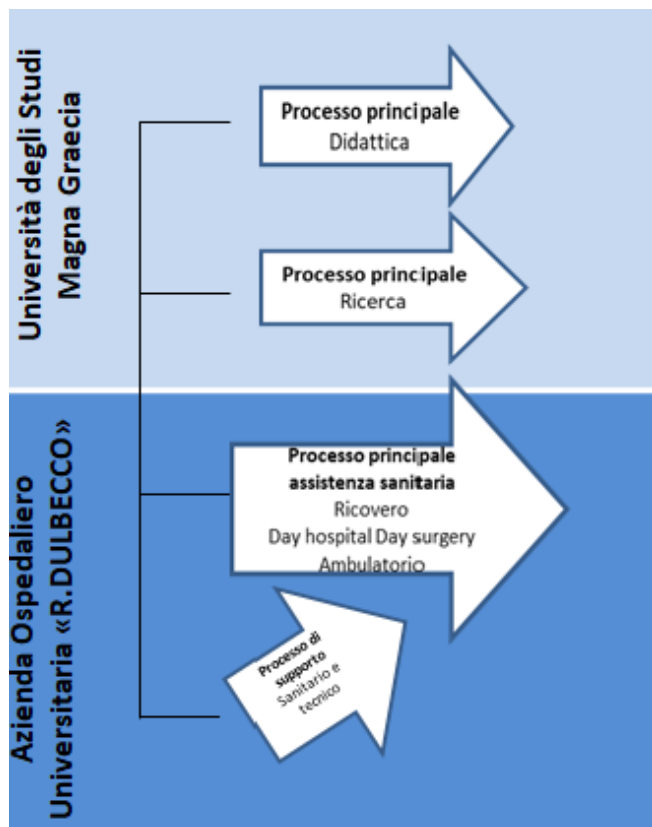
Università degli Studi Magna Graecia

Processo principale
Didattica

Processo principale
Ricerca

Azienda Ospedaliero Universitaria «R.DULBECCO»

Processo principale
assistenza sanitaria
Ricovero
Day hospital Day surgery
Ambulatorio

Processo di supporto
Sanitario e tecnico